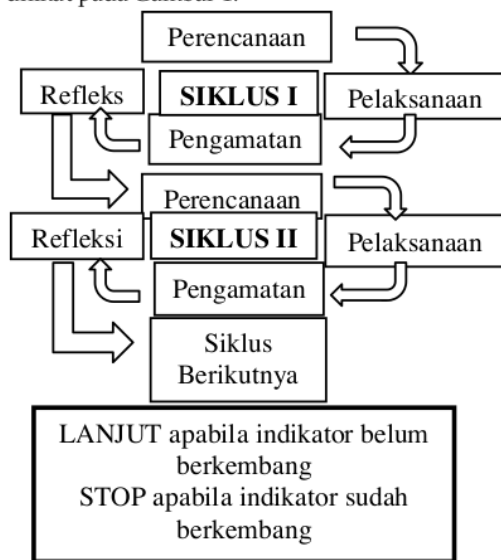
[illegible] pada Gambar 1.

Perencanaan

Refleks

SIKLUS I

Pelaksanaan

Pengamatan

Perencanaan

Refleksi

SIKLUS II

Pelaksanaan

Pengamatan

Siklus Berikutnya

LANJUT apabila indikator belum berkembang
STOP apabila indikator sudah berkembang